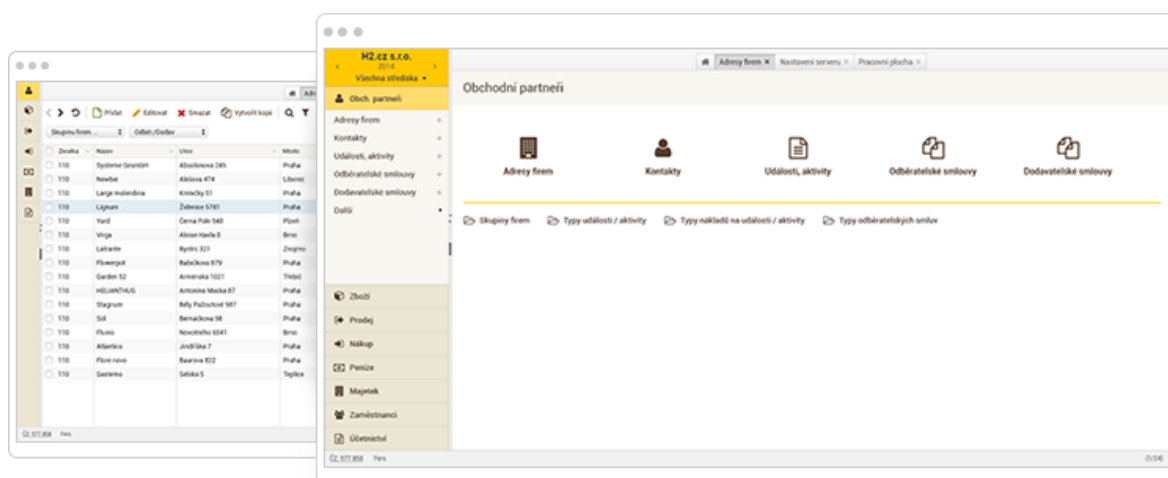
Přidat Editovat Smazat Vytvořit kopii

Skupiny firem ... Odběr./Dodav.

| Zkratka | Název | Ulice | Město |
|---|---|---|---|
| 110 | Systeme GmbH | Absolonova 245 | Praha |
| 110 | Newbe | Alešova 47# | Liberec |
| 110 | Large malendina | Krátečky 51 | Praha |
| 110 | Lignum | Židerice 5781 | Praha |
| 110 | Yard | Černá Pole 540 | Plzeň |
| 110 | Virga | Alšise Havla 8 | Brno |
| 110 | Latrante | Bystrc 321 | Znojmo |
| 110 | Flowergot | Babičkova 879 | Praha |
| 110 | Garden 52 | Arménská 1021 | Třebíč |
| 110 | HELIANTHUS | Antonína Mocka 87 | Praha |
| 110 | Stagnum | Billy Pažoutové 987 | Praha |
| 110 | Sol | Bernačkova 98 | Praha |
| 110 | Fluvio | Novotného 6541 | Brno |
| 110 | Atlantico | Jindřiška 7 | Praha |
| 110 | Flore nova | Baarova 822 | Praha |
| 110 | Sasterno | Selská 5 | Teplice |

CZ_577_858 Fera

H2.cz s.r.o.
2014
Všechna střediska

Adresy firem × Nastavení serveru × Pracovní plocha ×

Obch. partneři
Adresy firem
Kontakty
Události, aktivity
Odběratelské smlouvy
Dodavatelské smlouvy
Další

Obchodní partneři

Adresy firem
Kontakty
Události, aktivity
Odběratelské smlouvy
Dodavatelské smlouvy

Skupiny firem
Typy událostí / aktivity
Typy nákladů na události / aktivity
Typy odběratelských smluv

Zboží
Prodej
Nákup
Peníze
Majetek
Zaměstnanci
Účetnictví

CZ_577_858 Fera
(1/24)